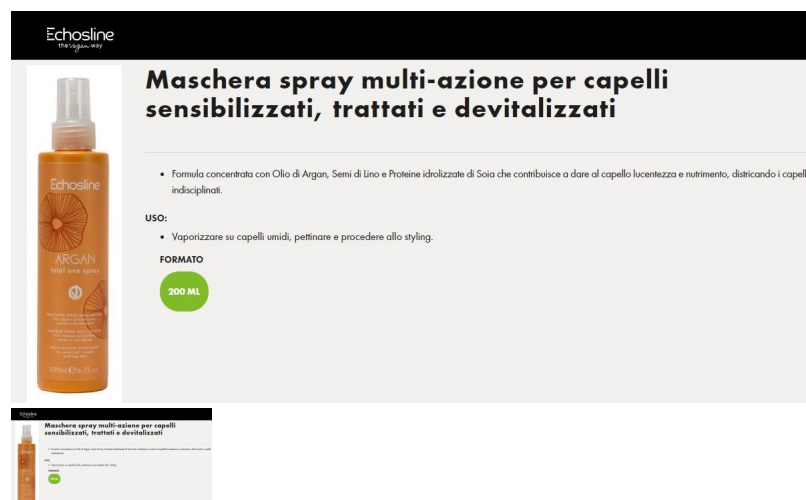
Echosline
the vegan way

Maschera spray multi-azione per capelli sensibilizzati, trattati e devitalizzati

• Formula concentrata con Olio di Argan, Semi di Lino e Proteine idrolizzate di Soia che contribuisce a dare al capello lucentezza e nutrimento, districando i capell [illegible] indisciplinati.

USO:

• Vaporizzare su capelli umidi, pettinare e procedere allo styling.

FORMATO

200 ML

Echosline
ARGAN
total one spray

200ml 6.75 oz

Echosline

Maschera spray multi-azione per capelli sensibilizzati, trattati e devitalizzati